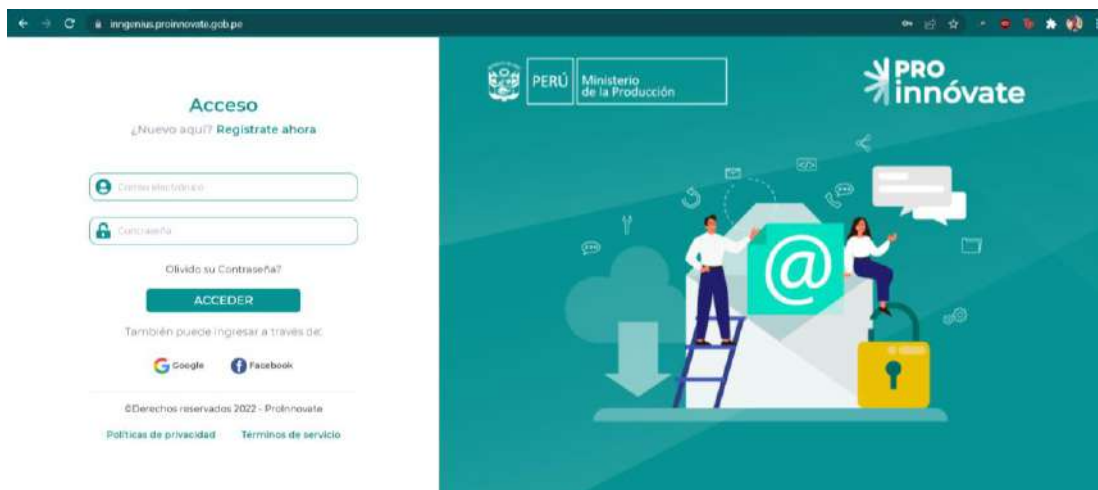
inngenius.proinnovate.gob.pe

Acceso

¿Nuevo aquí? Registrate ahora

Correo electrónico

Contraseña

Olvido su Contraseña?

ACCEDER

También puede ingresar a través de:

Google

Facebook

©Derechos reservados 2022 - ProInnovate

Politicas de privacidad

Terminos de servicio

PERÚ

Ministerio de la Producción

PRO innóvate

@